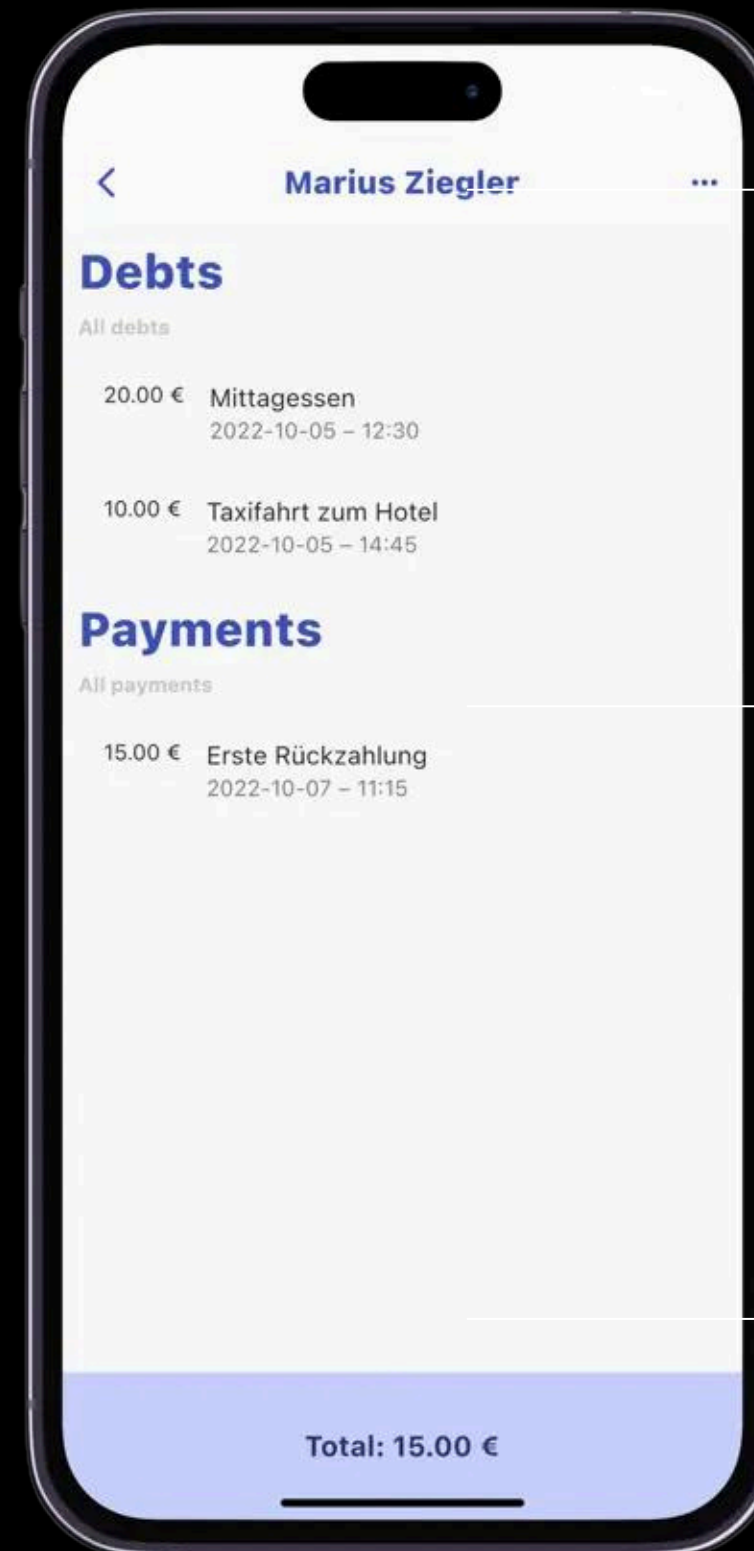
<

Marius Ziegler

...

Debts

All debts

20.00 € Mittagessen
2022-10-05 – 12:30

10.00 € Taxifahrt zum Hotel
2022-10-05 – 14:45

Payments

All payments

15.00 € Erste Rückzahlung
2022-10-07 – 11:15

Total: 15.00 €